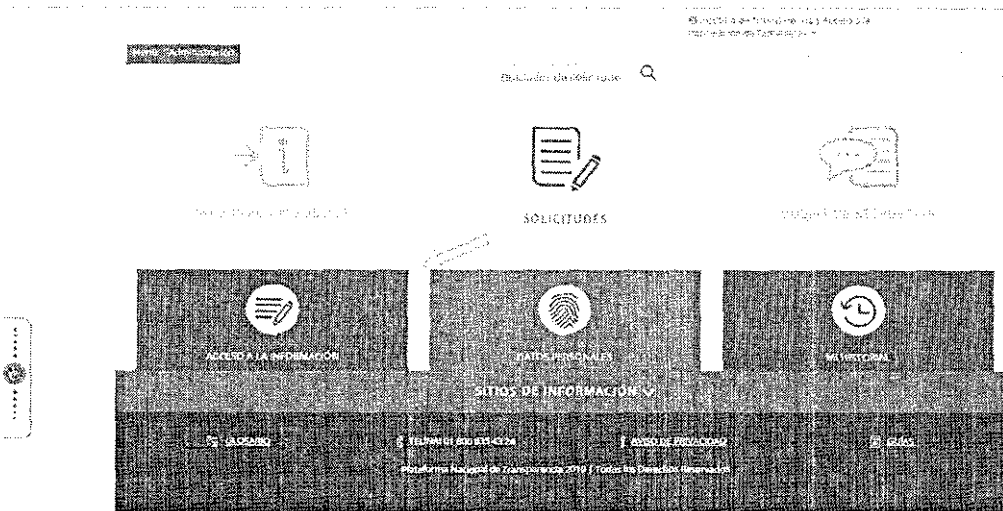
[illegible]

Buscador de solicitudes

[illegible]

SOLICITUDES

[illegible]

ACCESO A LA INFORMACIÓN

DATOS PERSONALES

MI HISTORIAL

SITIOS DE INFORMACIÓN

GLOSARIO

TELINAI 01 800 835 43 24

AVISO DE PRIVACIDAD

Guías

Plataforma Nacional de Transparencia 2019 | Todos los Derechos Reservados